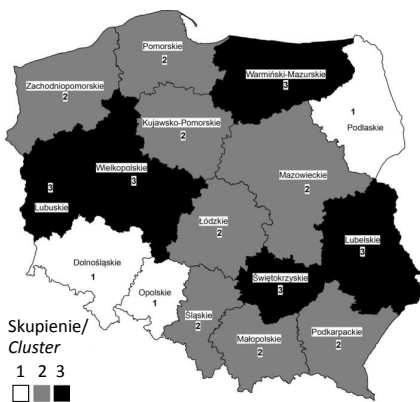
Pomorskie
2

Warmińsko-Mazurskie
3

Zachodniopomorskie
2

Kujawsko-Pomorskie
2

1
Podlaskie

Wielkopolskie
3

3
Lubuskie

Mazowieckie
2

Łódzkie
2

Lubelskie
3

Dolnośląskie
1

Świętokrzyskie
3

Opolskie
1

Śląskie
2

Podkarpackie
2

Małopolskie
2

Skupienie/
*Cluster*
1 2 3